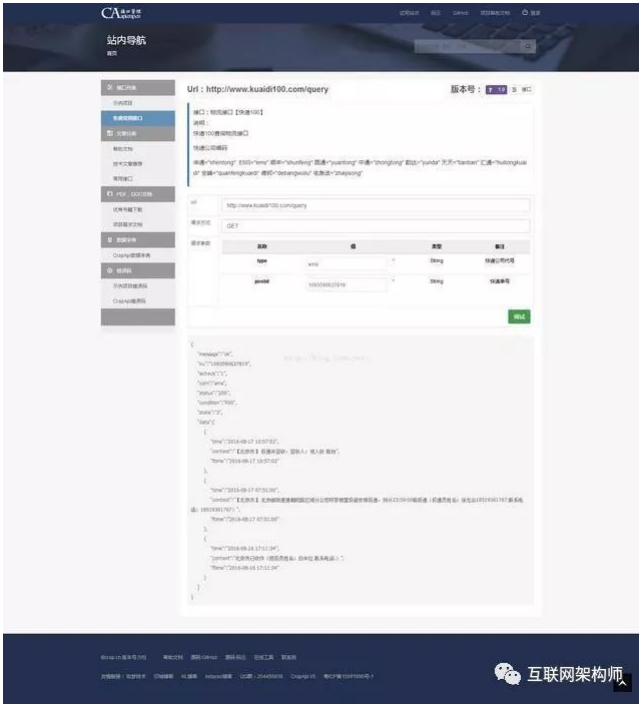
CA

站内导航

首页

Url : http://www.kuaidi100.com/query

版本号 : 1.0

接口：物流接口【快递100】

说明：

快递100查询物流接口

快递公司编码

申通="shentong" EMS="ems" 顺丰="shunfeng" 圆通="yuantong" 中通="zhongtong" 韵达="yunda" 天天="tiantian" 汇通="huitongkuaidi" 全峰="quanfengkuaidi" 德邦="debangwuliu" 宅急送="zhaijisong"

url http://www.kuaidi100.com/query

请求方式 GET

请求参数

| 名称 | 值 | 类型 | 备注 |
|---|---|---|---|
| type | ems | String | 快递公司代号 |
| postid | 1093096637819 | String | 快递单号 |

测试

{
"message":"ok",
"nu":"1093096637819",
"ischeck":"1",
"com":"ems",
"status":"200",
"condition":"F00",
"state":"3",
"data":[
{
"time":"2016-08-17 10:57:02",
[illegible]
"ftime":"2016-08-17 10:57:02"
},
{
"time":"2016-08-17 07:51:39",
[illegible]
"ftime":"2016-08-17 07:51:39"
},
{
"time":"2016-08-16 17:11:34",
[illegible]
"ftime":"2016-08-16 17:11:34"
}
]
}

互联网架构师